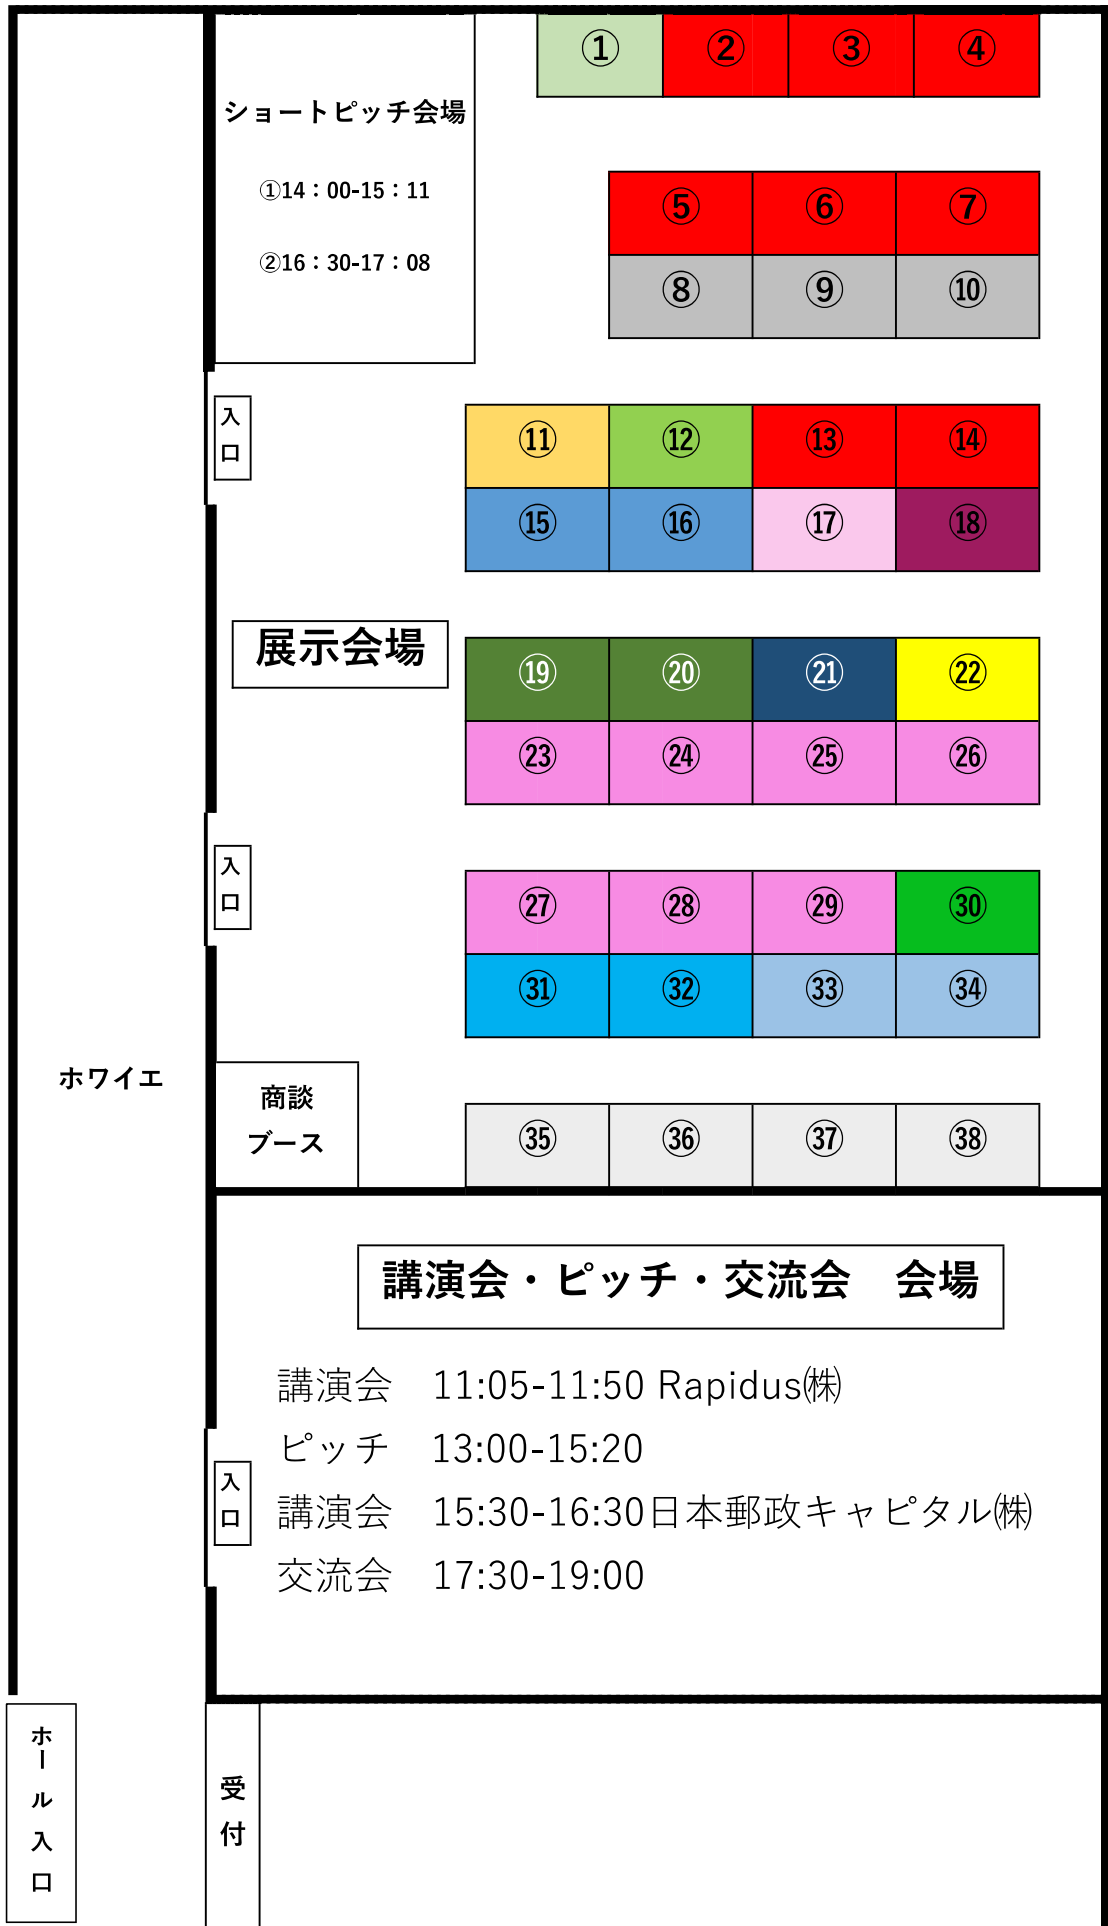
ショートピッチ会場

①14：00-15：11

②16：30-17：08

①②③④

⑤⑥⑦
⑧⑨⑩

入口

⑪⑫⑬⑭
⑮⑯⑰⑱

展示会場

⑲⑳㉑㉒
㉓㉔㉕㉖

入口

㉗㉘㉙㉚
㉛㉜㉝㉞

ホワイエ

商談ブース

㉟㊱㊲㊳

講演会・ピッチ・交流会　会場

講演会　11:05-11:50 Rapidus㈱
ピッチ　13:00-15:20
講演会　15:30-16:30日本郵政キャピタル㈱
交流会　17:30-19:00

入口

ホール入口

受付